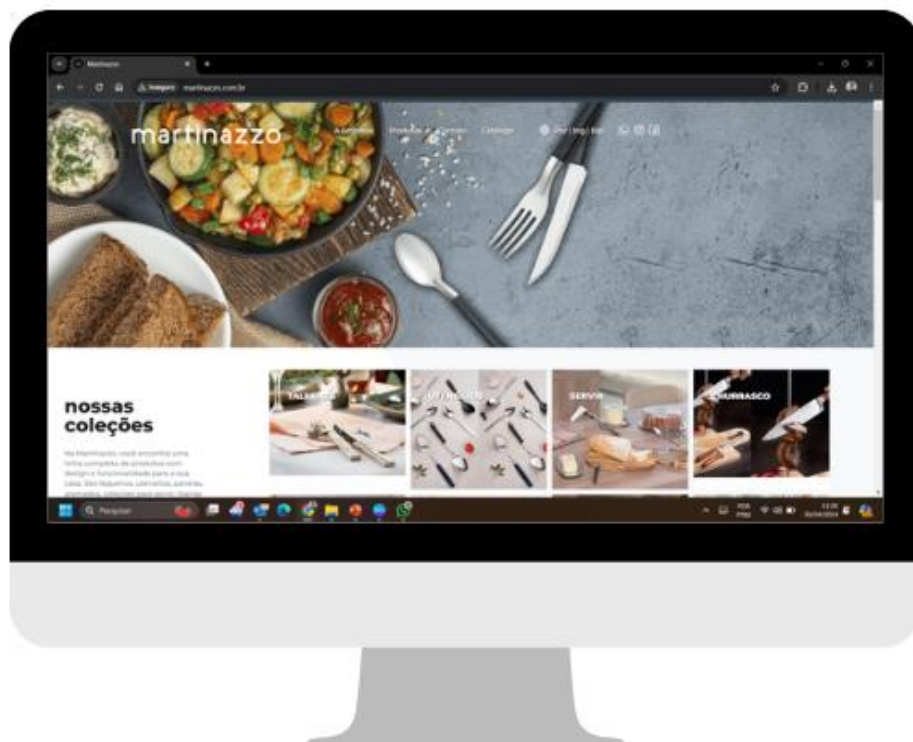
Martinazzo

martinazzo.com.br

martinazzo

A Empresa

Produtos

Contato

Catálogo

nossas coleções

Na Martinazzo, você encontra uma linha completa de produtos com design e funcionalidade para a sua casa. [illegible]

TALHERES

UTENSÍLIOS

SERVIR

CHURRASCO

Pesquisar

POR PTB2